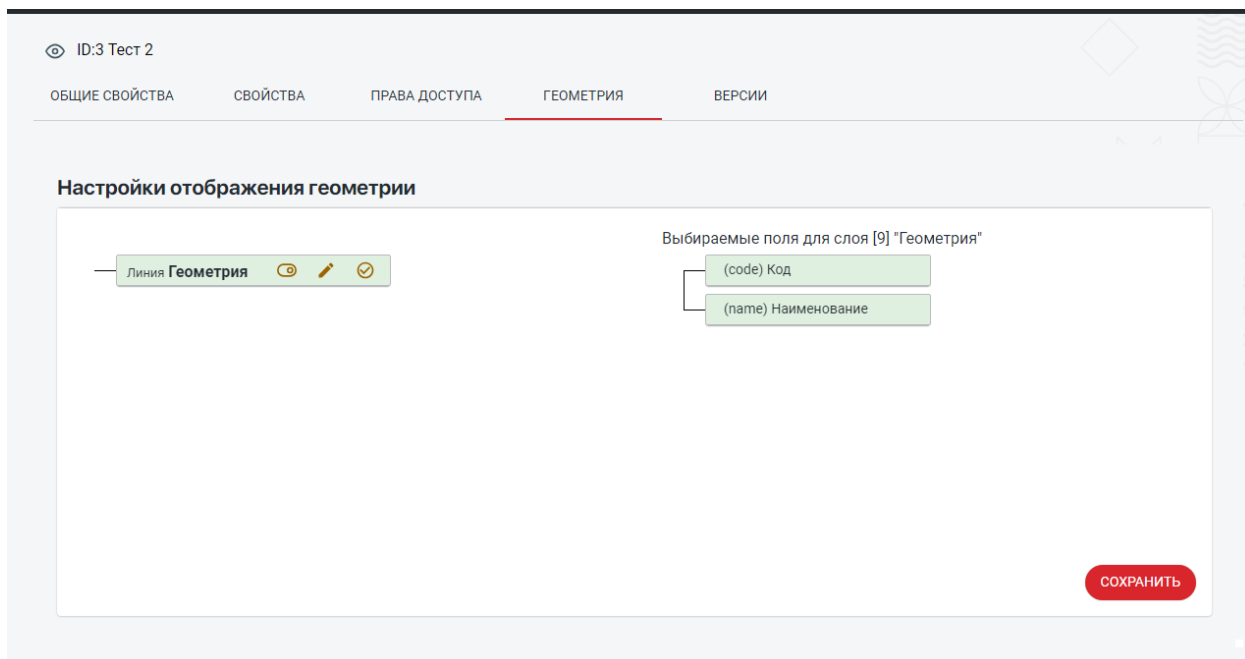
ID:3 Тест 2

ОБЩИЕ СВОЙСТВА СВОЙСТВА ПРАВА ДОСТУПА ГЕОМЕТРИЯ ВЕРСИИ

Настройки отображения геометрии

Линия Геометрия

Выбираемые поля для слоя [9] "Геометрия"

(code) Код

(name) Наименование

СОХРАНИТЬ